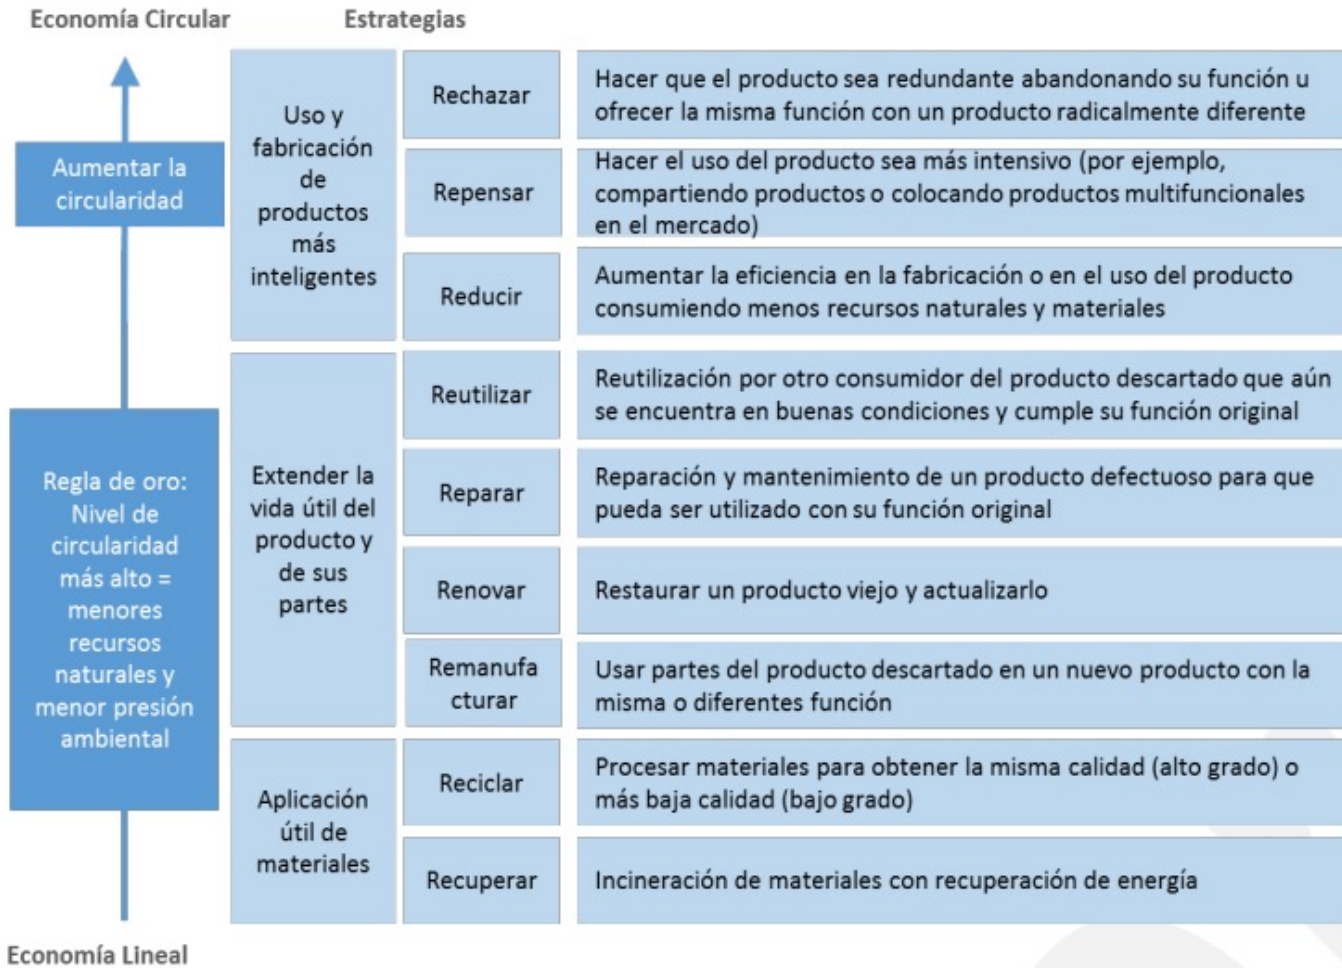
Economía Circular

Estrategias

Aumentar la circularidad

Regla de oro: Nivel de circularidad más alto = menores recursos naturales y menor presión ambiental

| | | |
|---|---|---|
| Uso y fabricación de productos más inteligentes | Rechazar | Hacer que el producto sea redundante abandonando su función u ofrecer la misma función con un producto radicalmente diferente |
| | Repensar | Hacer el uso del producto sea más intensivo (por ejemplo, compartiendo productos o colocando productos multifuncionales en el mercado) |
| | Reducir | Aumentar la eficiencia en la fabricación o en el uso del producto consumiendo menos recursos naturales y materiales |
| Extender la vida útil del producto y de sus partes | Reutilizar | Reutilización por otro consumidor del producto descartado que aún se encuentra en buenas condiciones y cumple su función original |
| | Reparar | Reparación y mantenimiento de un producto defectuoso para que pueda ser utilizado con su función original |
| | Renovar | Restaurar un producto viejo y actualizarlo |
| | Remanufacturar | Usar partes del producto descartado en un nuevo producto con la misma o diferentes función |
| Aplicación útil de materiales | Reciclar | Procesar materiales para obtener la misma calidad (alto grado) o más baja calidad (bajo grado) |
| | Recuperar | Incineración de materiales con recuperación de energía |

Economía Lineal